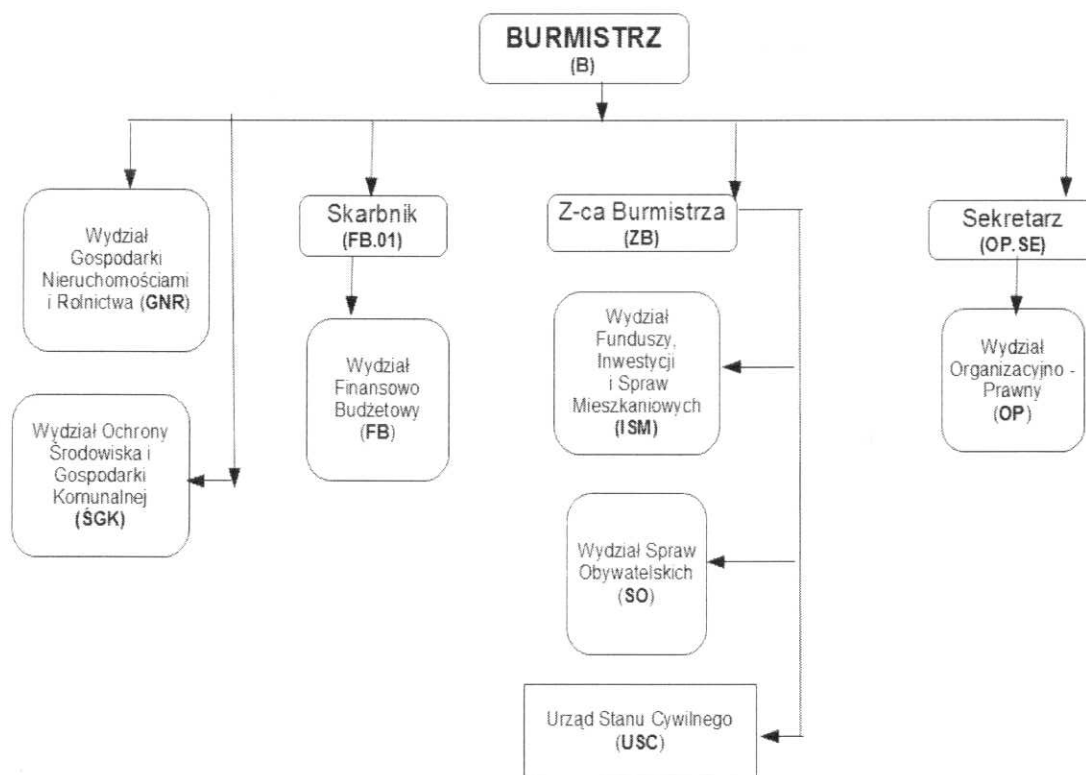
BURMISTRZ
(B)

Wydział Gospodarki Nieruchomościami i Rolnictwa (GNR)

Wydział Ochrony Środowiska i Gospodarki Komunalnej (ŚGK)

Skarbnik
(FB.01)

Wydział Finansowo Budżetowy (FB)

Z-ca Burmistrza
(ZB)

Wydział Funduszy, Inwestycji i Spraw Mieszkaniowych (ISM)

Wydział Spraw Obywatelskich (SO)

Urząd Stanu Cywilnego (USC)

Sekretarz
(OP.SE)

Wydział Organizacyjno - Prawny (OP)